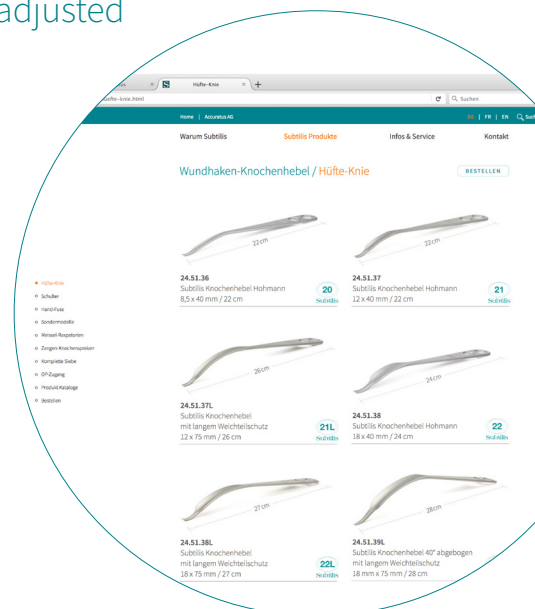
adjusted

Hüfte-Knie

üfte-knie.html

Suchen

Home | Accuratus AG

DE | FR | EN

Warum Subtilis

Subtilis Produkte

Infos & Service

Kontakt

Wundhaken-Knochenhebel / Hüfte-Knie

BESTELLEN

22 cm

24.51.36
Subtilis Knochenhebel Hohmann
8,5 x 40 mm / 22 cm

20
Subtilis

22 cm

24.51.37
Subtilis Knochenhebel Hohmann
12 x 40 mm / 22 cm

21
Subtilis

Hüfte-Knie
Schulter
Hand-Fuss
Sondermodelle
Meissel-Raspatorien
Zangen-Knochenstanzen
Komplette Siebe
OP-Zugang
Produkt Kataloge
Bestellen

26 cm

24.51.37L
Subtilis Knochenhebel
mit langem Weichteilschutz
12 x 75 mm / 26 cm

21L
Subtilis

24 cm

24.51.38
Subtilis Knochenhebel Hohmann
18 x 40 mm / 24 cm

22
Subtilis

27 cm

24.51.38L
Subtilis Knochenhebel
mit langem Weichteilschutz
18 x 75 mm / 27 cm

22L
Subtilis

28 cm

24.51.39L
Subtilis Knochenhebel 40° abgebogen
mit langem Weichteilschutz
18 mm x 75 mm / 28 cm